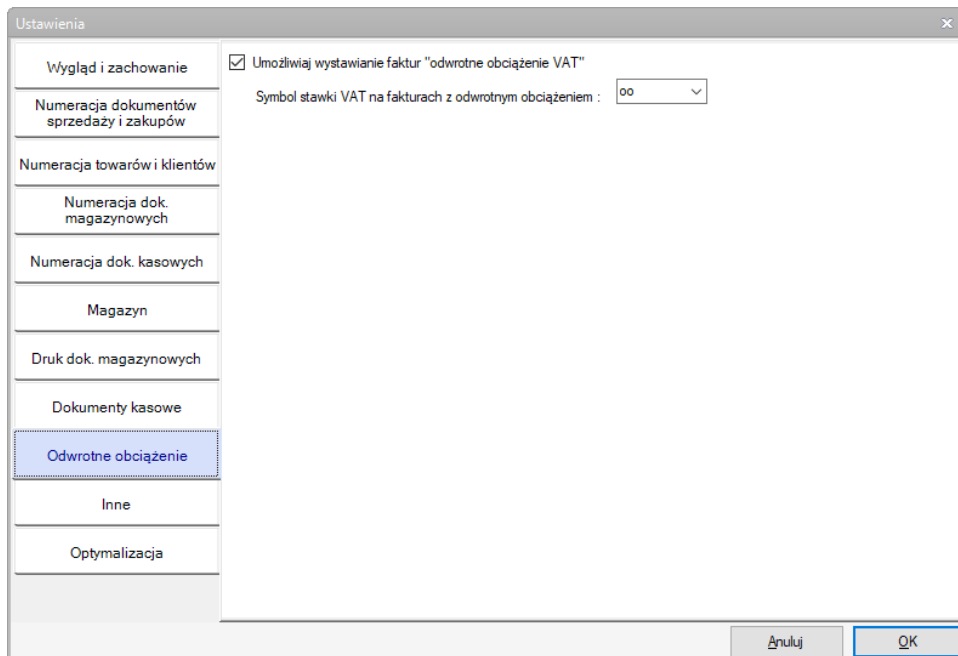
Ustawienia

Wygląd i zachowanie

Numeracja dokumentów sprzedaży i zakupów

Numeracja towarów i klientów

Numeracja dok. magazynowych

Numeracja dok. kasowych

Magazyn

Druk dok. magazynowych

Dokumenty kasowe

Odwrotne obciążenie

Inne

Optymalizacja

Umożliwiaj wystawianie faktur "odwrotne obciążenie VAT"

Symbol stawki VAT na fakturach z odwrotnym obciążeniem : oo

Anuluj

OK